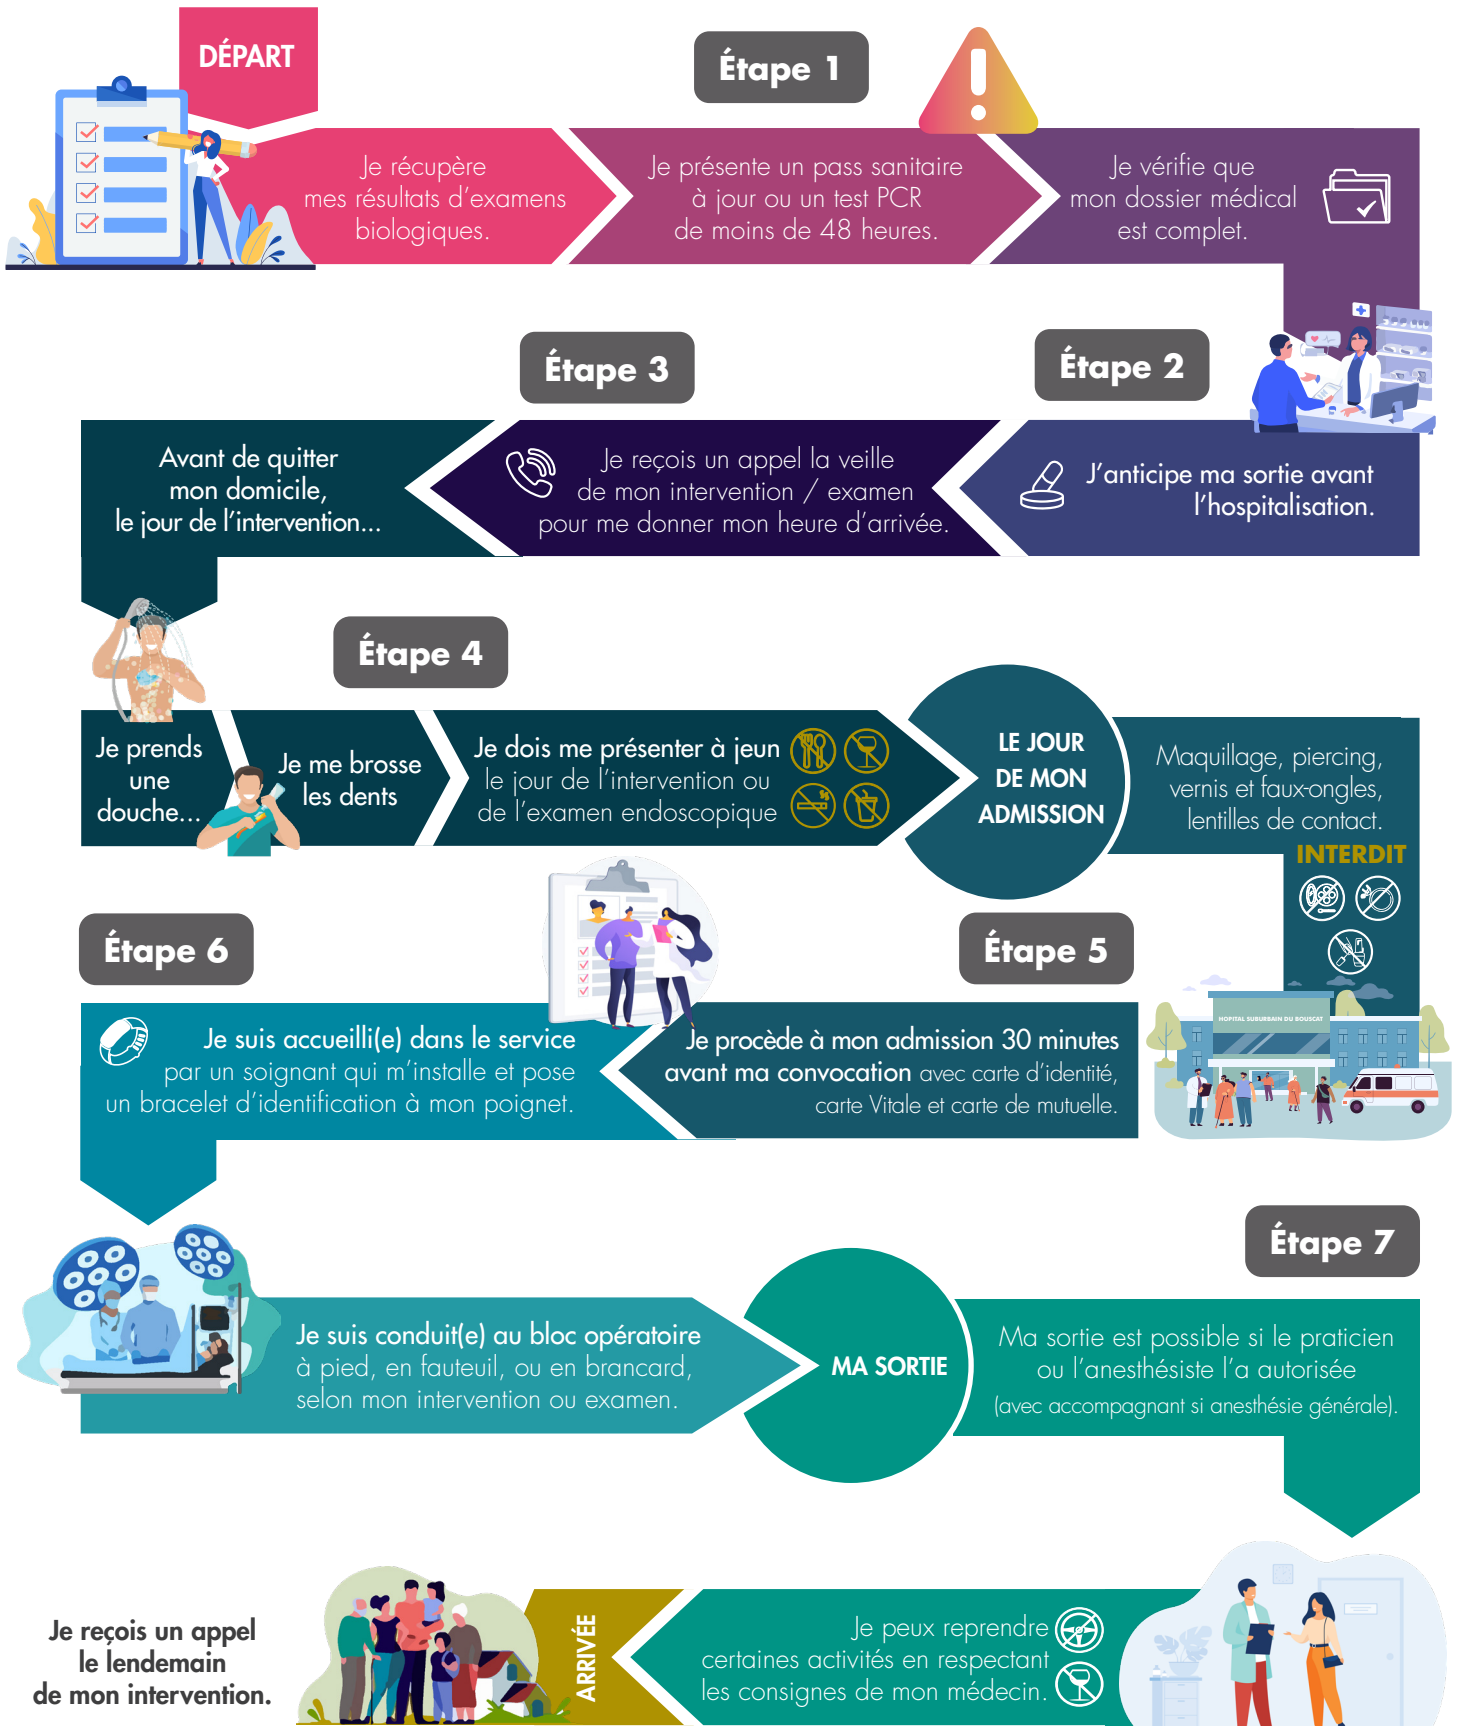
DÉPART

Étape 1

Je récupère mes résultats d'examens biologiques.

Je présente un pass sanitaire à jour ou un test PCR de moins de 48 heures.

Je vérifie que mon dossier médical est complet.

Étape 3

Étape 2

Avant de quitter mon domicile, le jour de l'intervention...

Je reçois un appel la veille de mon intervention / examen pour me donner mon heure d'arrivée.

J'anticipe ma sortie avant l'hospitalisation.

Étape 4

Je prends une douche...

Je me brosse les dents

Je dois me présenter à jeun le jour de l'intervention ou de l'examen endoscopique

LE JOUR DE MON ADMISSION

Maquillage, piercing, vernis et faux-ongles, lentilles de contact.

INTERDIT

Étape 6

Étape 5

Je suis accueilli(e) dans le service par un soignant qui m'installe et pose un bracelet d'identification à mon poignet.

Je procède à mon admission 30 minutes avant ma convocation avec carte d'identité, carte Vitale et carte de mutuelle.

HOPITAL SUBURBAIN DU BOUSCAT

Étape 7

Je suis conduit(e) au bloc opératoire à pied, en fauteuil, ou en brancard, selon mon intervention ou examen.

MA SORTIE

Ma sortie est possible si le praticien ou l'anesthésiste l'a autorisée (avec accompagnant si anesthésie générale).

Je reçois un appel le lendemain de mon intervention.

ARRIVÉE

Je peux reprendre certaines activités en respectant les consignes de mon médecin.